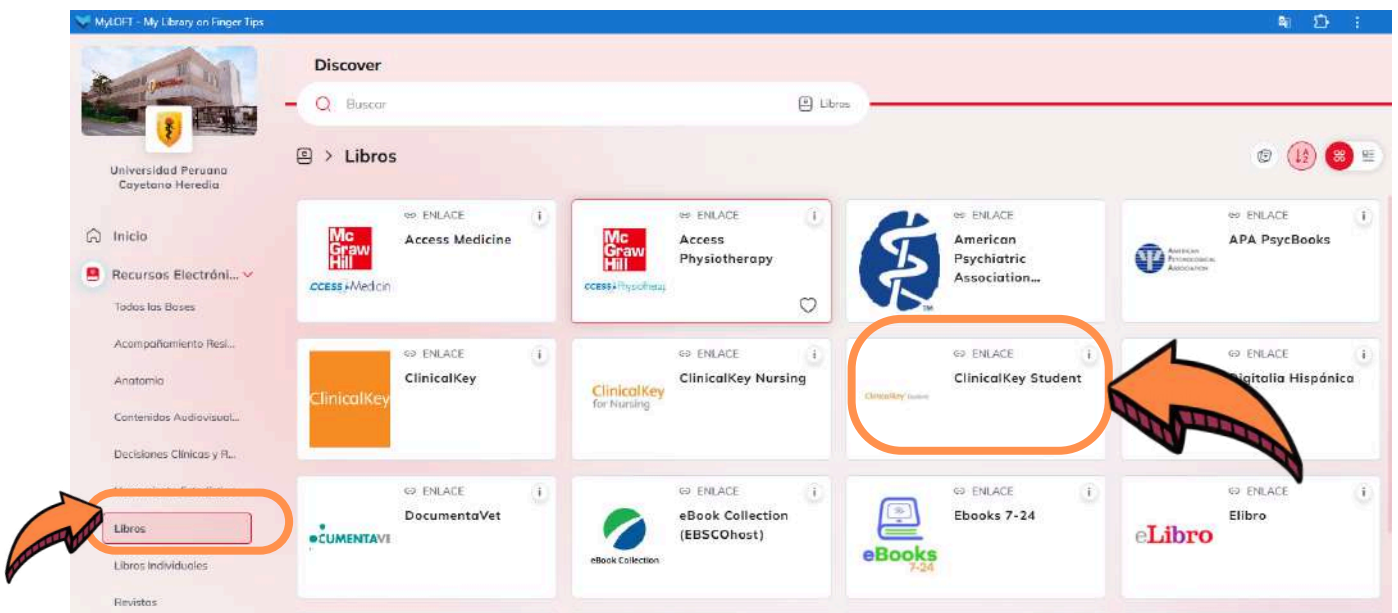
MyLOFT - My Library on Finger Tips

Universidad Peruana Cayetano Heredia

Inicio

Recursos Electróni...

Todas las Bases

Acompañamiento Resi...

Anatomía

Contenidos Audiovisual...

Decisiones Clínicas y R...

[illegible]

Libros

Libros Individuales

Revistas

Discover

Buscar

Libros

Libros

ENLACE
Mc Graw Hill
CCESS Medicin
Access Medicine

ENLACE
Mc Graw Hill
CCESS Physiotherapy
Access Physiotherapy

ENLACE
American Psychiatric Association...

ENLACE
APA PsycBooks

ENLACE
ClinicalKey
ClinicalKey

ENLACE
ClinicalKey for Nursing
ClinicalKey Nursing

ENLACE
ClinicalKey Student
ClinicalKey Student

ENLACE
Digitalia Hispánica

ENLACE
CUMENTAVI
DocumentaVet

ENLACE
eBook Collection
eBook Collection (EBSCOhost)

ENLACE
eBooks 7-24
Ebooks 7-24

ENLACE
eLibro
Elibro